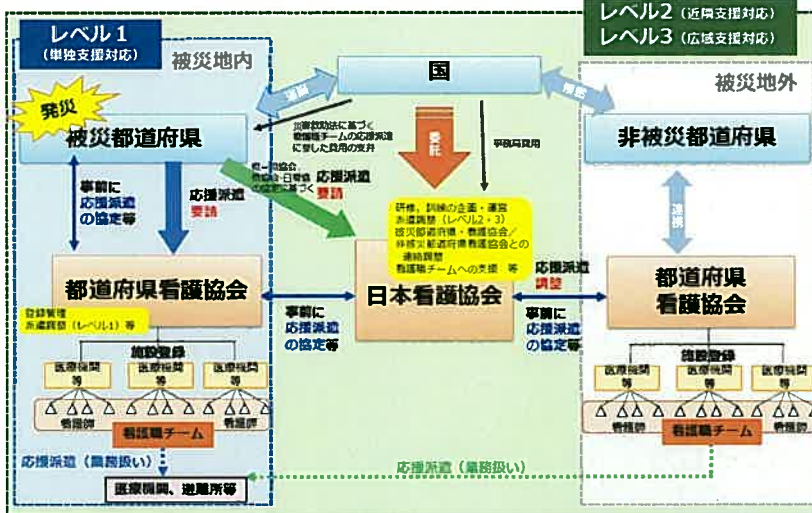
レベル1
(単独支援対応)

被災地内

レベル2(近隣支援対応)
レベル3(広域支援対応)

被災地外

発災

被災都道府県

連絡

国

連絡

非被災都道府県

災害救助法に基づく看護職チームの応援派遣に要した費用の支弁

委託

事務局費用

県・日本看護協会・都道府県看護協会の協定に基づく

応援派遣
要請

事前に
応援派遣の協定等

応援派遣
要請

研修、訓練の企画・運営
派遣調整(レベル2・3)
被災都道府県・看護協会/非被災都道府県看護協会との連絡調整
看護職チームへの支援 等

連携

都道府県看護協会

日本看護協会

応援派遣
調整

都道府県
看護協会

登録管理
派遣調整(レベル1)等

事前に
応援派遣の協定等

事前に
応援派遣の協定等

施設登録

医療機関等

医療機関等

医療機関等

看護師

看護師

看護職チーム

施設登録

医療機関等

医療機関等

医療機関等

看護師

看護師

看護職チーム

応援派遣(業務扱い)

医療機関、避難所等

応援派遣(業務扱い)